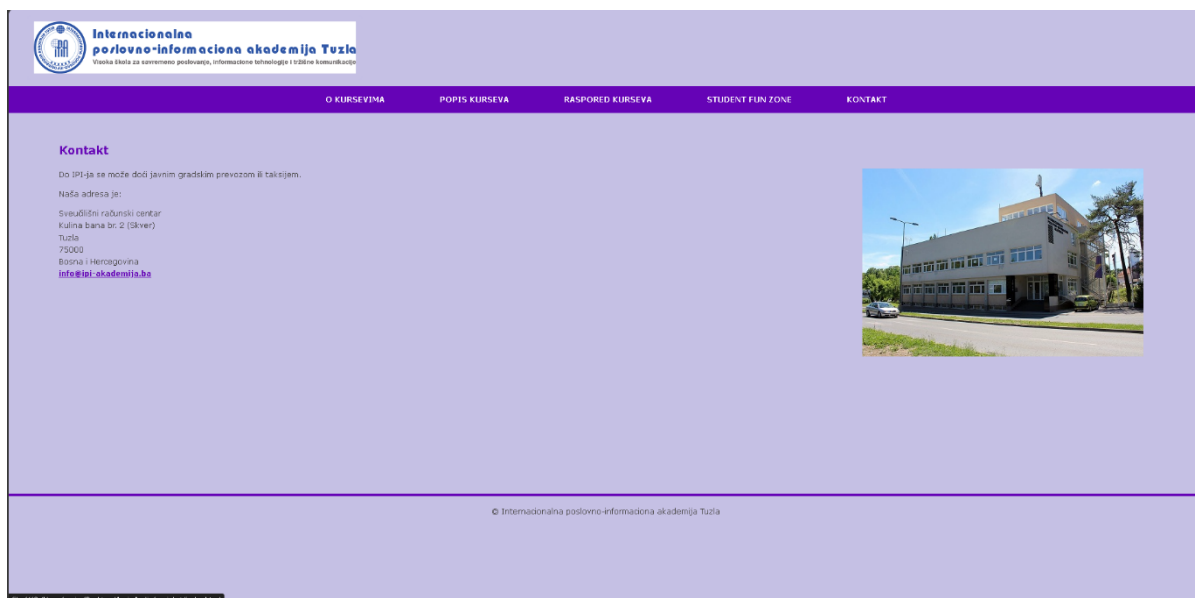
Internacionalna poslovno-informaciona akademija Tuzla
Visoka škola za savremeno poslovanje, informacione tehnologije i tržišne komunikacije

O KURSEVIMA POPIS KURSEVA RASPORED KURSEVA STUDENT FUN ZONE KONTAKT

Kontakt

Do IPI-ja se može doći javnim gradskim prevozom ili taksijem.

Naša adresa je:

Sveučilišni računski centar
Kulina bana br. 2 (Skver)
Tuzla
75000
Bosna i Hercegovina
info@ipi-akademija.ba

© Internacionalna poslovno-informaciona akademija Tuzla

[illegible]